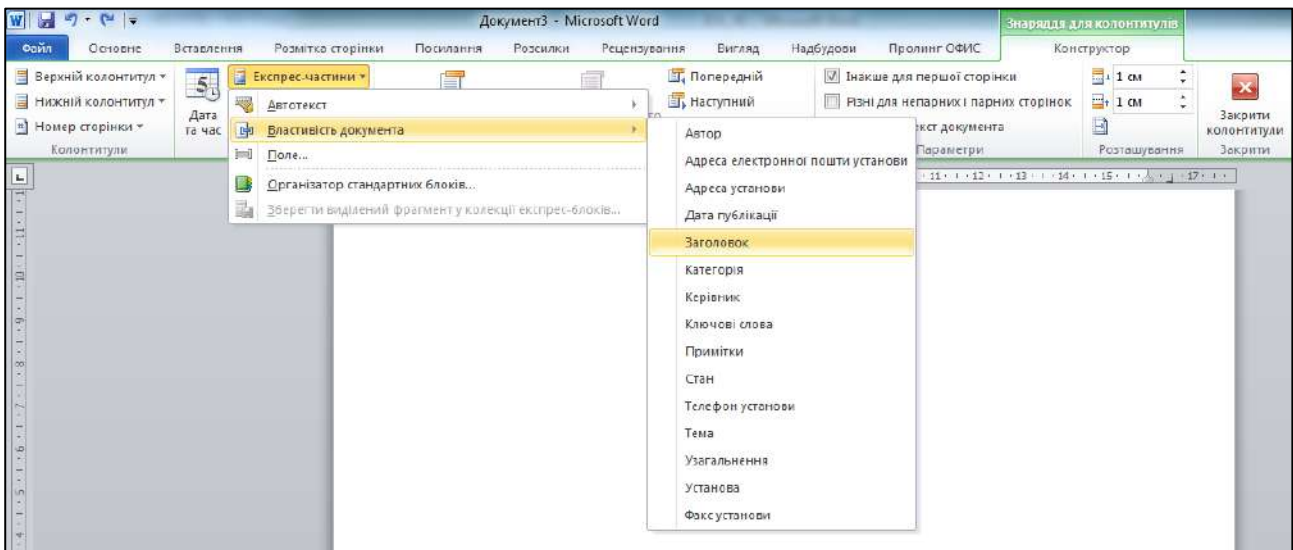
Документ3 - Microsoft Word

Знаряддя для колонтитулів

Файл Основне Вставлення Розмітка сторінки Посилання Розсилки Рецензування Вигляд Надбудови Пролинг ОФИС Конструктор

Верхній колонтитул
Нижній колонтитул
Номер сторінки
Колонтитули

Дата та час

Експрес-частини

Автотекст
Властивість документа
Поле...
Організатор стандартних блоків...
Зберегти виділений фрагмент у колекції експрес-блоків...

Попередній
Наступний

Інакше для першої сторінки
Різні для непарних і парних сторінок
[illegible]кст документа
Параметри

1 см
1 см
Розташування

Закрити колонтитули
Закрити

Автор
Адреса електронної пошти установи
Адреса установи
Дата публікації
Заголовок
Категорія
Керівник
Ключові слова
Примітки
Стан
Телефон установи
Тема
Узагальнення
Установа
Факс установи